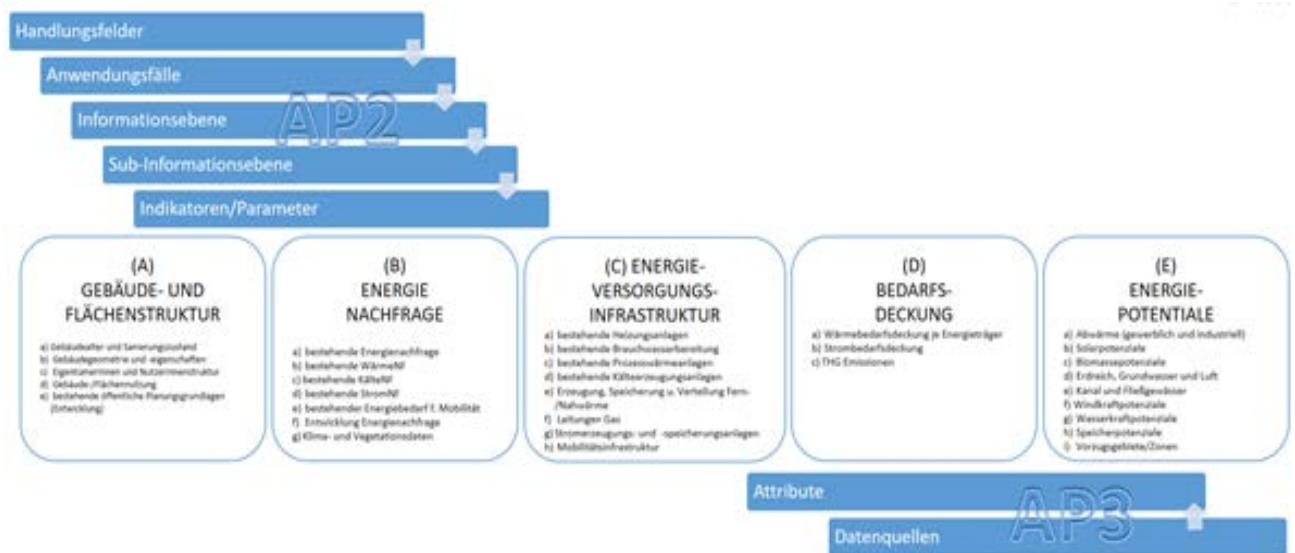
Handlungsfelder

Anwendungsfälle

Informationsebene

AP2

Sub-Informationsebene

Indikatoren/Parameter

(A)
GEBÄUDE- UND FLÄCHENSTRUKTUR

a) Gebäudealter und Sanierungszustand
b) Gebäudegeometrie und -eigenschaften
c) Eigentümerinnen und Nutzerinnenstruktur
d) Gebäude-/Flächennutzung
e) bestehende öffentliche Planungsgrundlagen (Entwicklung)

(B)
ENERGIE NACHFRAGE

a) bestehende Energienachfrage
b) bestehende WärmeNF
c) bestehende KälteNF
d) bestehende StromNF
e) bestehender Energiebedarf f. Mobilität
f) Entwicklung Energienachfrage
g) Klima- und Vegetationsdaten

(C) ENERGIE-VERSORGUNGS-INFRASTRUKTUR

a) bestehende Heizungsanlagen
b) bestehende Brauchwasserbereitung
c) bestehende Prozesswärmeanlagen
d) bestehende Kälteerzeugungsanlagen
e) Erzeugung, Speicherung u. Verteilung Fern-/Nahwärme
f) Leitungen Gas
g) Stromerzeugungs- und -speicherungsanlagen
h) Mobilitätsinfrastruktur

(D)
BEDARFS-DECKUNG

a) Wärmebedarfsdeckung je Energieträger
b) Strombedarfsdeckung
c) THG Emissionen

(E)
ENERGIE-POTENTIALE

a) Abwärme (gewerblich und industriell)
b) Solarpotenziale
c) Biomassepotenziale
d) Erdreich, Grundwasser und Luft
e) Kanal und Fließgewässer
f) Windkraftpotenziale
g) Wasserkraftpotenziale
h) Speicherpotenziale
i) Vorzugsgebiete/Zonen

Attribute

AP3

Datenquellen